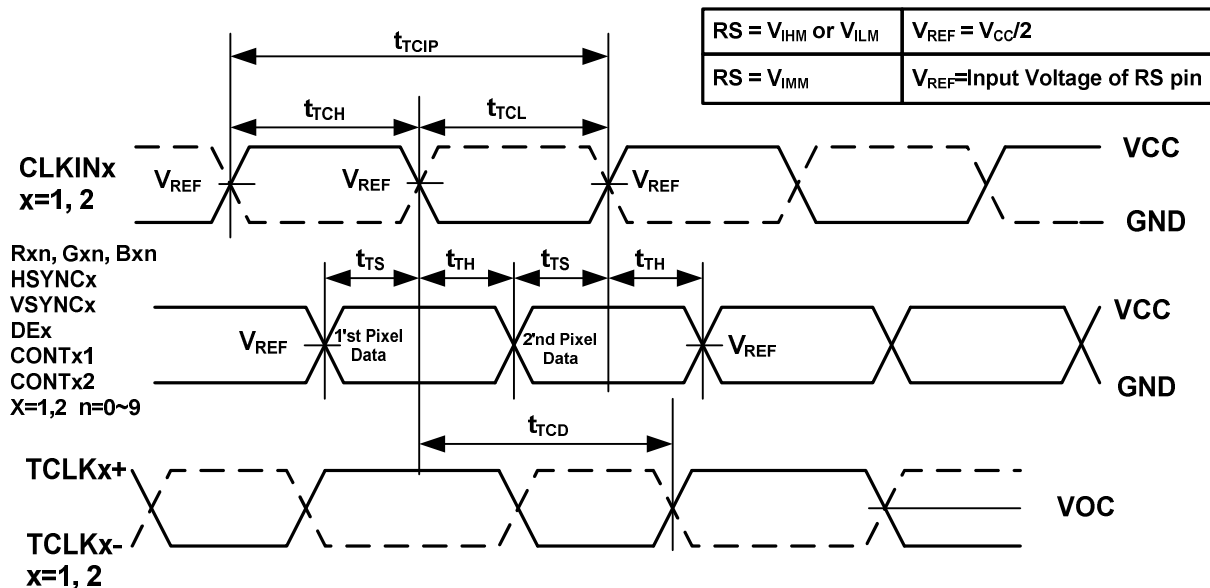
| $RS = V_{IHM}$ or $V_{ILM}$ | $V_{REF} = V_{CC}/2$ |
|---|---|
| $RS = V_{IMM}$ | $V_{REF}$=Input Voltage of RS pin |

$t_{TCIP}$

$t_{TCH}$

$t_{TCL}$

CLKINx x=1, 2

$V_{REF}$

$V_{REF}$

$V_{REF}$

VCC

GND

Rxn, Gxn, Bxn HSYNCx VSYNCx DEx CONTx1 CONTx2 X=1,2 n=0~9

$t_{TS}$

$t_{TH}$

$t_{TS}$

$t_{TH}$

$V_{REF}$

1'st Pixel Data

2'nd Pixel Data

$V_{REF}$

VCC

GND

$t_{TCD}$

TCLKx+

TCLKx- x=1, 2

VOC